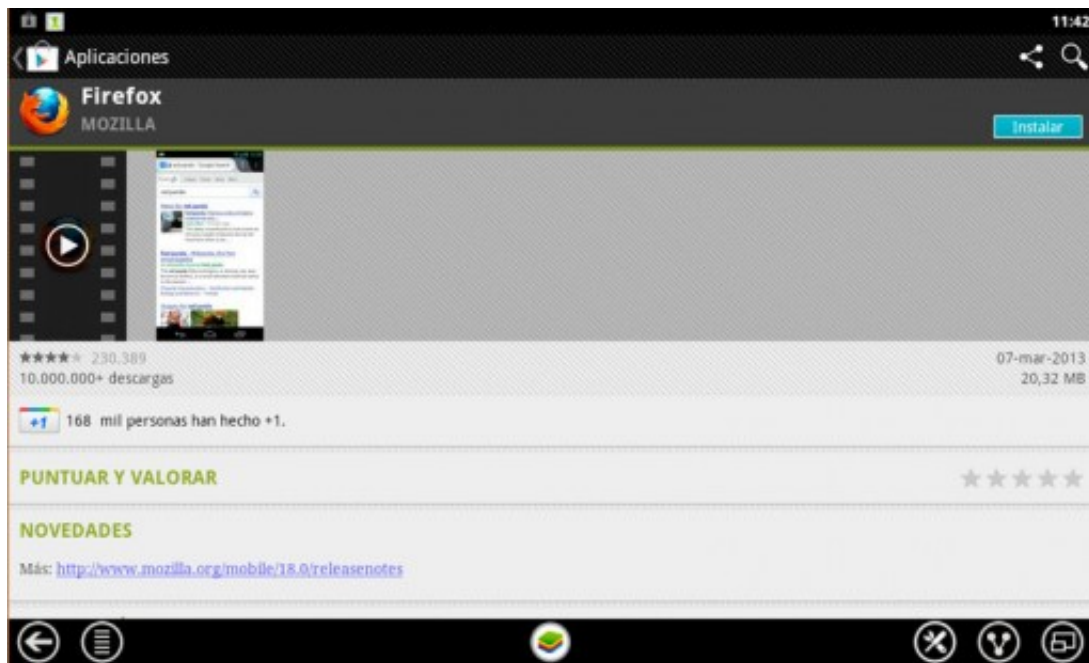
11:42

Aplicaciones

Firefox
MOZILLA

Instalar

230.389
10.000.000+ descargas

07-mar-2013
20,32 MB

+1 168 mil personas han hecho +1.

PUNTUAR Y VALORAR

NOVEDADES

Más: http://www.mozilla.org/mobile/18.0/releasenotes